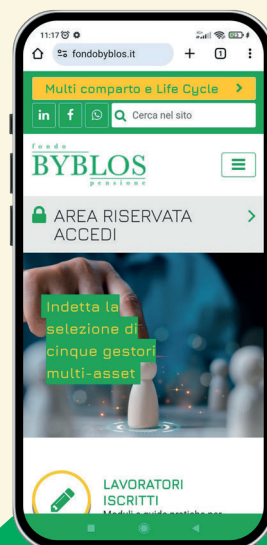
11:17

fondobyblos.it

+

1

Multi comparto e Life Cycle >

in f

Cerca nel sito

fondo
BYBLOS
pensione

AREA RISERVATA ACCEDI

>

Indetta la selezione di cinque gestori multi-asset

LAVORATORI ISCRITTI

Moduli e guide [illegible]